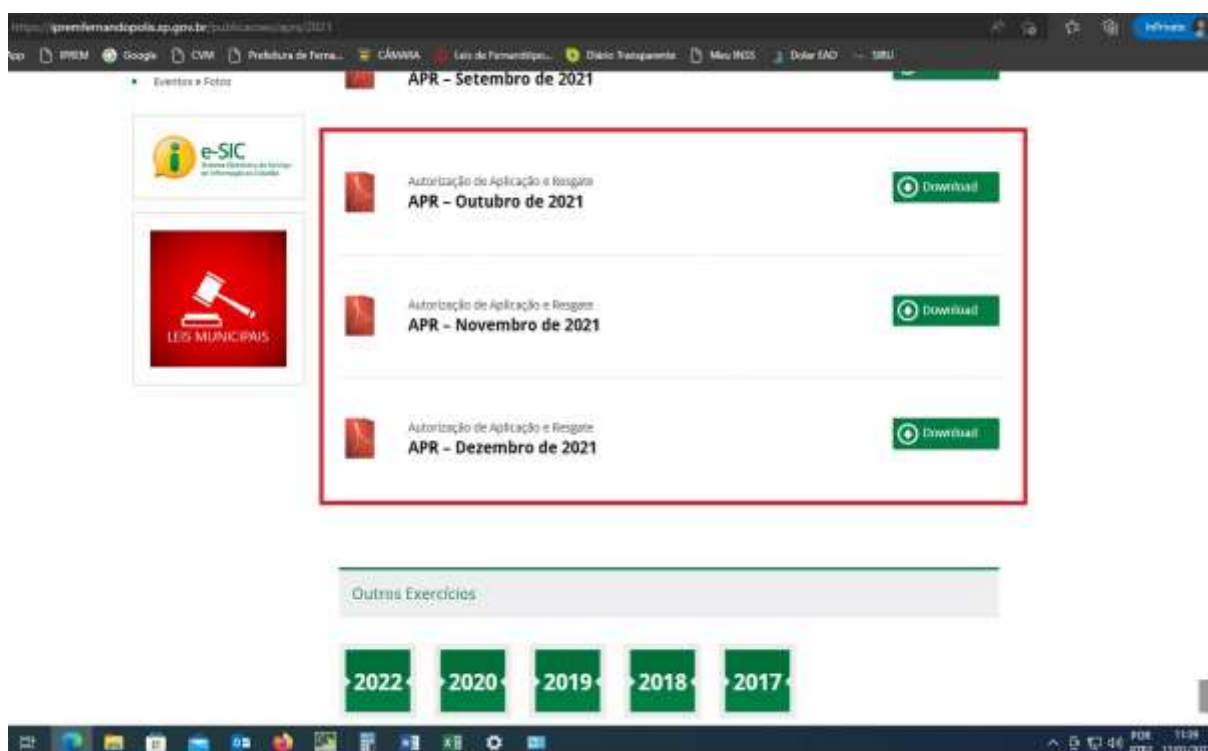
https://ipremfernandopolis.sp.gov.br/publicacoes/aprs/2021

Apps IPREM Google CVM Prefeitura de Ferna... CÂMARA Leis de Fernandópo... Diário Transparente Meu INSS Dolar EAD SIRU

Infinitas

• Eventos e Fotos

e-SIC

Sistema Eletrônico do Serviço de Informação ao Cidadão

LEIS MUNICIPAIS

APR – Setembro de 2021

Autorização de Aplicação e Resgate
APR – Outubro de 2021
Download

Autorização de Aplicação e Resgate
APR – Novembro de 2021
Download

Autorização de Aplicação e Resgate
APR – Dezembro de 2021
Download

Outros Exercícios

2022 2020 2019 2018 2017

POR 11:39